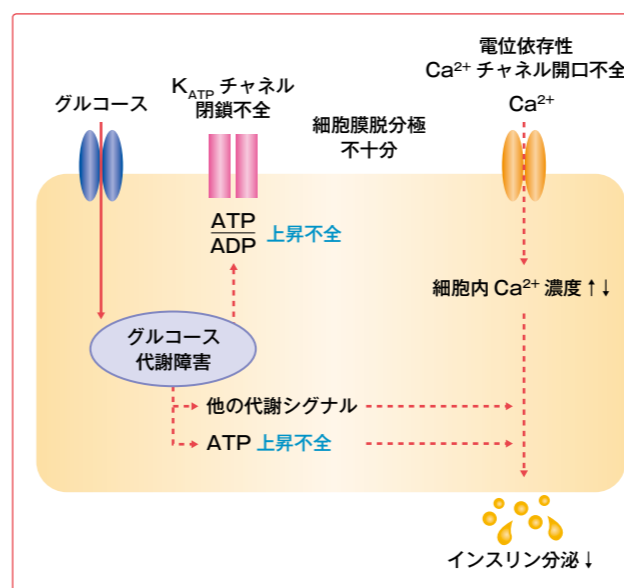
グルコース

$K_{ATP}$ チャネル閉鎖不全

細胞膜脱分極不十分

電位依存性 $Ca^{2+}$ チャネル開口不全

$Ca^{2+}$

$\frac{ATP}{ADP}$ 上昇不全

細胞内 $Ca^{2+}$ 濃度↑↓

グルコース代謝障害

他の代謝シグナル

ATP 上昇不全

インスリン分泌↓